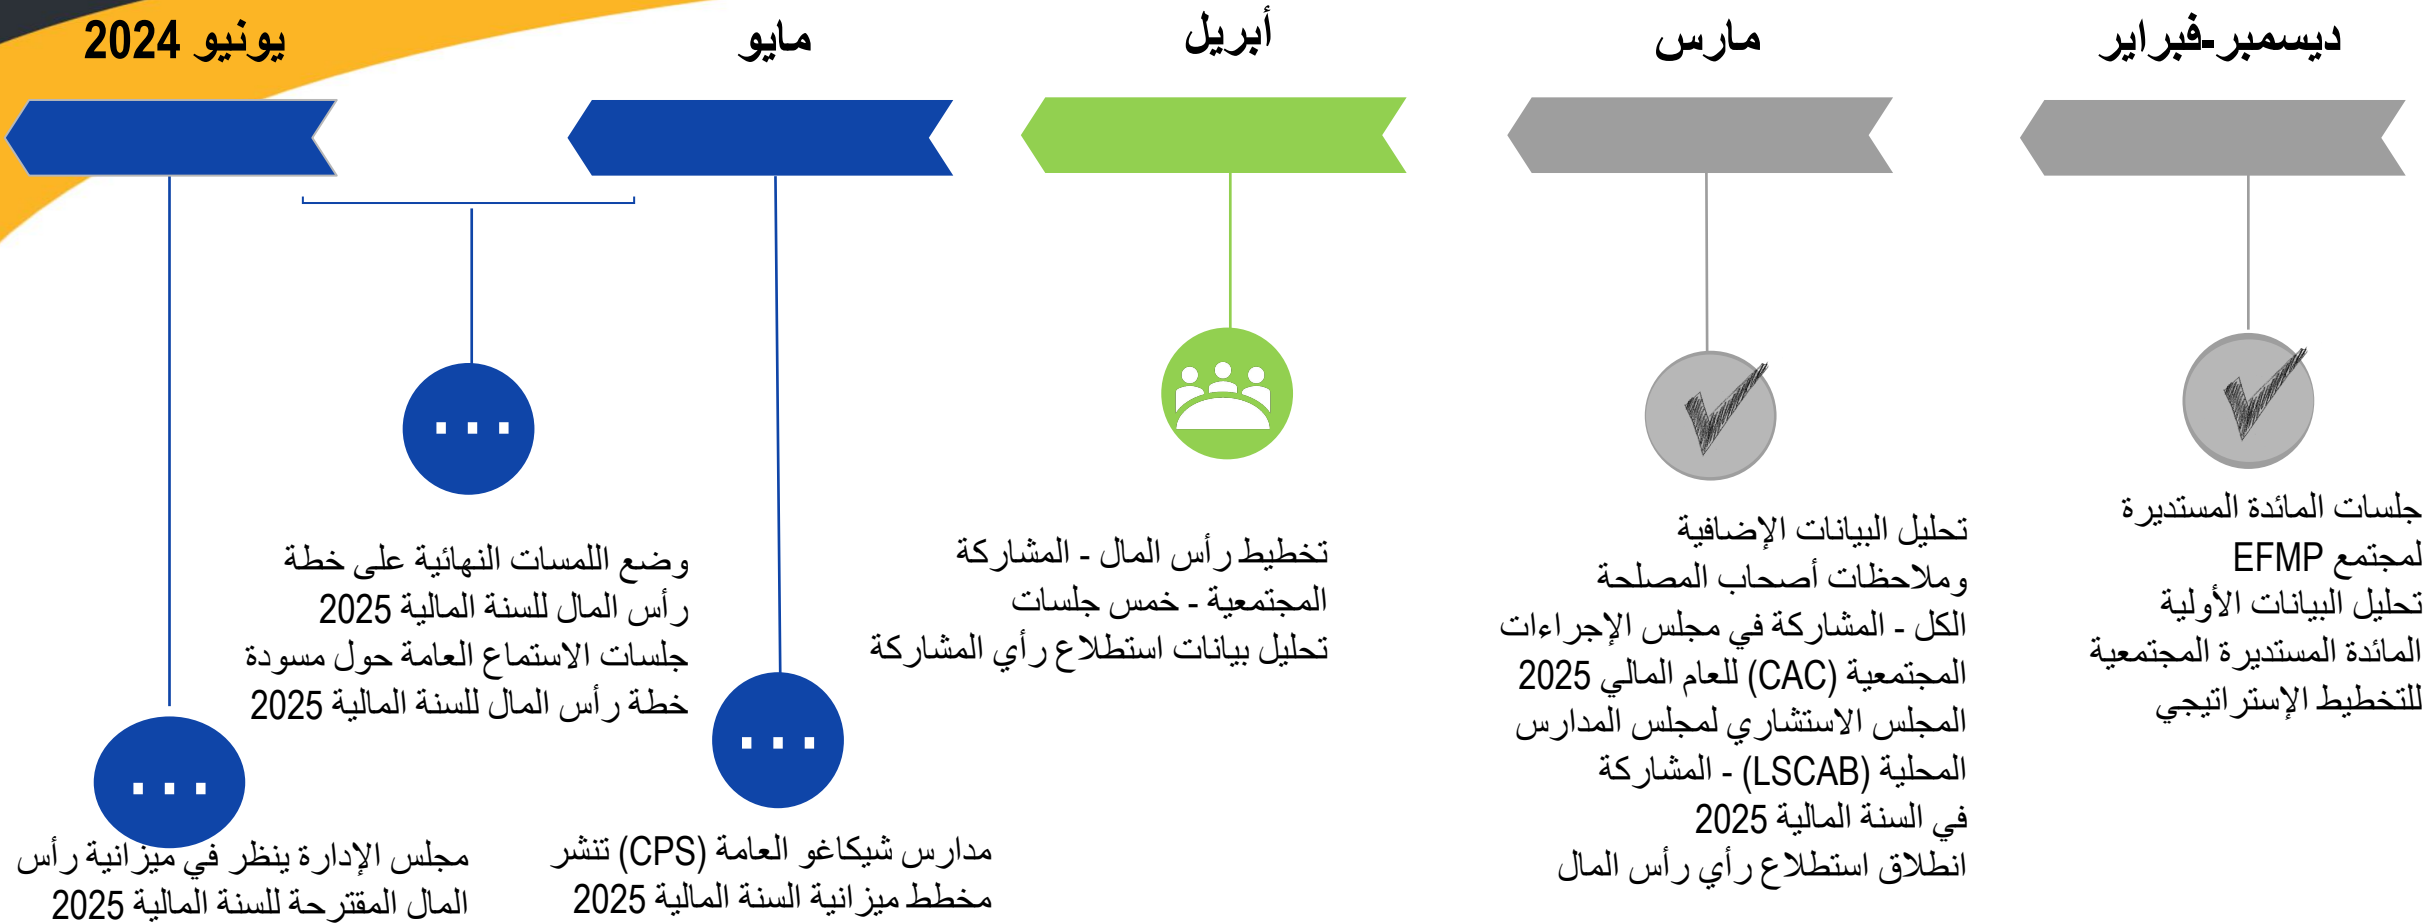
ديسمبر-فبراير

مارس

أبريل

مايو

يونيو 2024

جلسات المائدة المستديرة لمجتمع EFMP
تحليل البيانات الأولية المائدة المستديرة المجتمعية للتخطيط الإستراتيجي

تحليل البيانات الإضافية وملاحظات أصحاب المصلحة
الكل - المشاركة في مجلس الإجراءات المجتمعية (CAC) للعام المالي 2025
المجلس الاستشاري لمجلس المدارس المحلية (LSCAB) - المشاركة في السنة المالية 2025
انطلاق استطلاع رأي رأس المال

تخطيط رأس المال - المشاركة المجتمعية - خمس جلسات
تحليل بيانات استطلاع رأي المشاركة

وضع اللمسات النهائية على خطة رأس المال للسنة المالية 2025
جلسات الاستماع العامة حول مسودة خطة رأس المال للسنة المالية 2025

مدارس شيكاغو العامة (CPS) تنشر مخطط ميزانية السنة المالية 2025

مجلس الإدارة ينظر في ميزانية رأس المال المقترحة للسنة المالية 2025